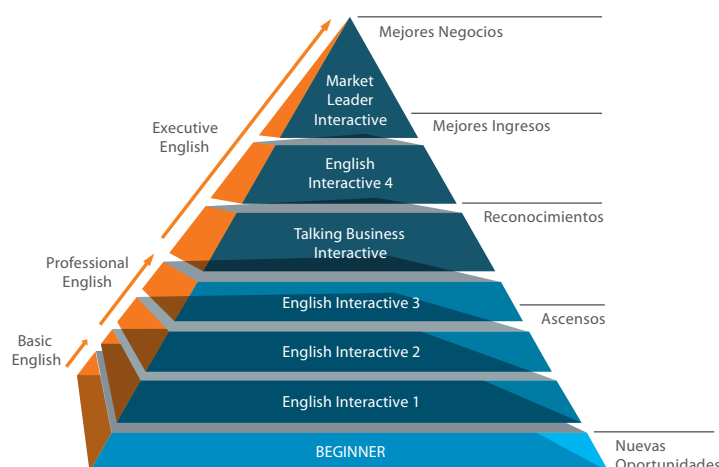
Mejores Negocios

Market Leader Interactive

Mejores Ingresos

Executive English

English Interactive 4

Reconocimientos

Talking Business Interactive

Professional English

English Interactive 3

Ascensos

Basic English

English Interactive 2

English Interactive 1

BEGINNER

Nuevas Oportunidades